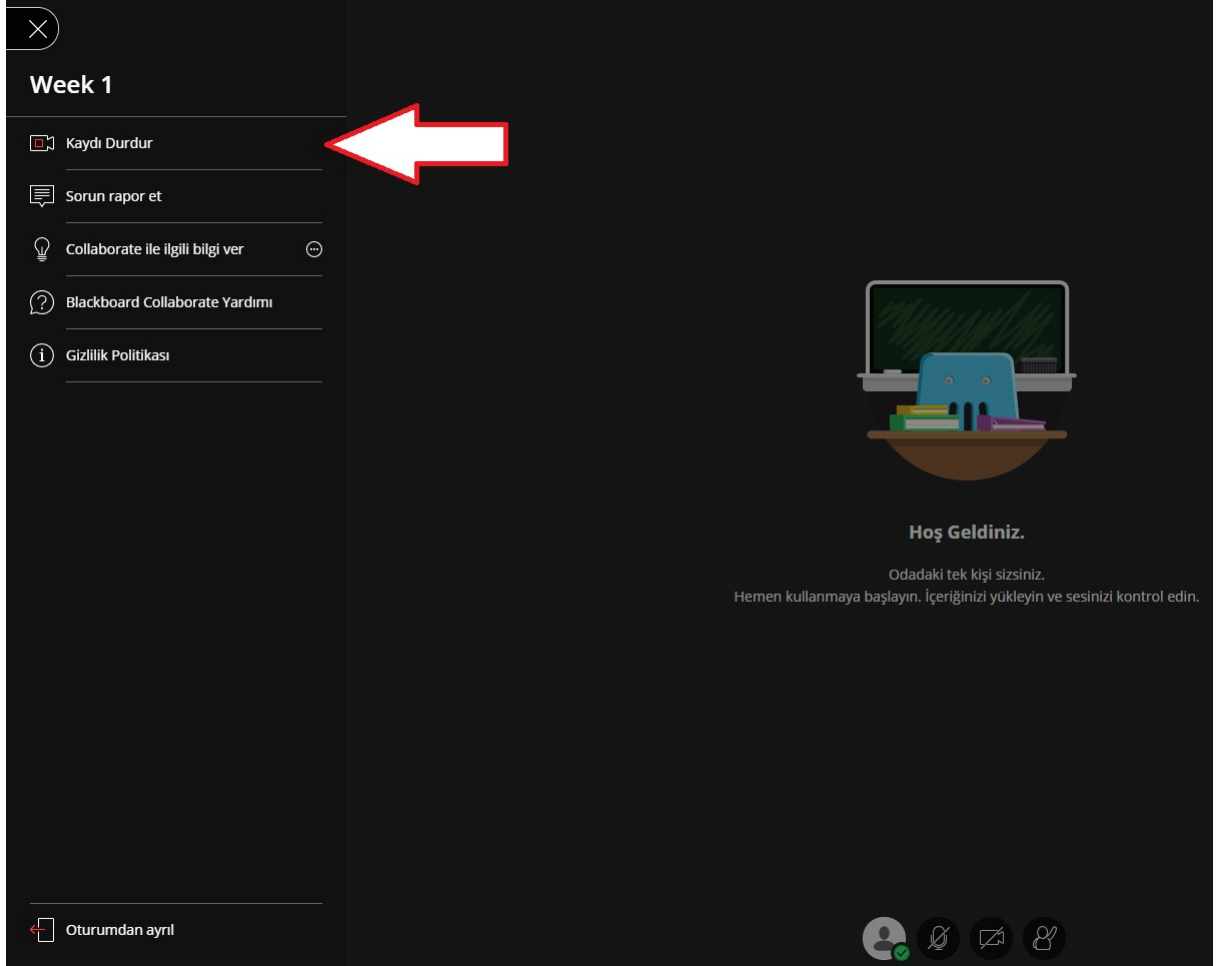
Week 1

Kaydı Durdur

Sorun rapor et

Collaborate ile ilgili bilgi ver

Blackboard Collaborate Yardımı

Gizlilik Politikası

Oturumdan ayrıl

Hoş Geldiniz.

Odadaki tek kişi sizsiniz.
Hemen kullanmaya başlayın. İçeriğinizi yükleyin ve sesinizi kontrol edin.